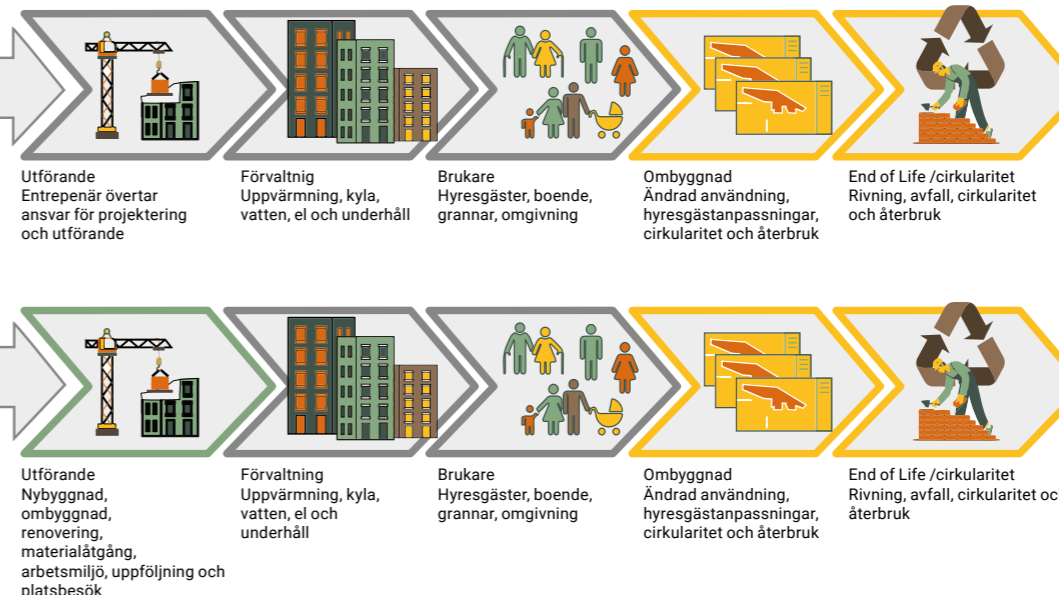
Utförande
Entrepenär övertar ansvar för projektering och utförande

Förvaltnig
Uppvärmning, kyla, vatten, el och underhåll

Brukare
Hyresgäster, boende, grannar, omgivning

Ombyggnad
Ändrad användning, hyresgästanpassningar, cirkularitet och återbruk

End of Life /cirkularitet
Rivning, avfall, cirkularitet och återbruk

Utförande
Nybyggnad, ombyggnad, renovering, materialåtgång, arbetsmiljö, uppföljning och platsbesök

Förvaltning
Uppvärmning, kyla, vatten, el och underhåll

Brukare
Hyresgäster, boende, grannar, omgivning

Ombyggnad
Ändrad användning, hyresgästanpassningar, cirkularitet och återbruk

End of Life /cirkularitet
Rivning, avfall, cirkularitet oc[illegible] återbruk